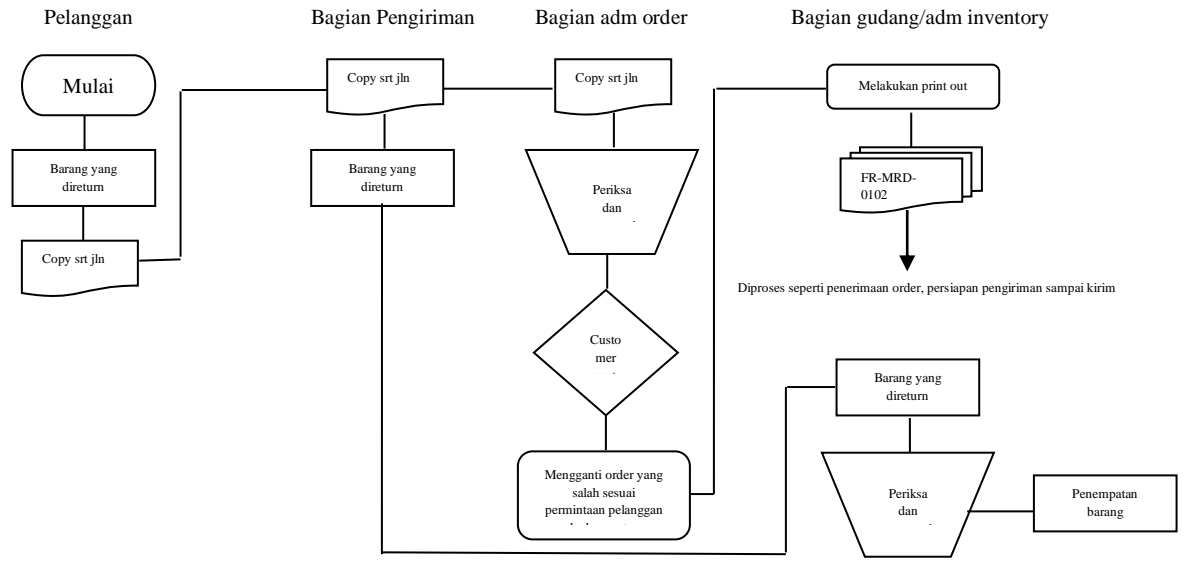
Pelanggan

Bagian Pengiriman

Bagian adm order

Bagian gudang/adm inventory

Mulai

Barang yang direturn

Copy srt jln

Copy srt jln

Barang yang direturn

Copy srt jln

Periksa dan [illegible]

Custo mer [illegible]

Mengganti order yang salah sesuai permintaan pelanggan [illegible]

Melakukan print out

FR-MRD-0102

Diproses seperti penerimaan order, persiapan pengiriman sampai kirim

Barang yang direturn

Periksa dan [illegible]

Penempatan barang